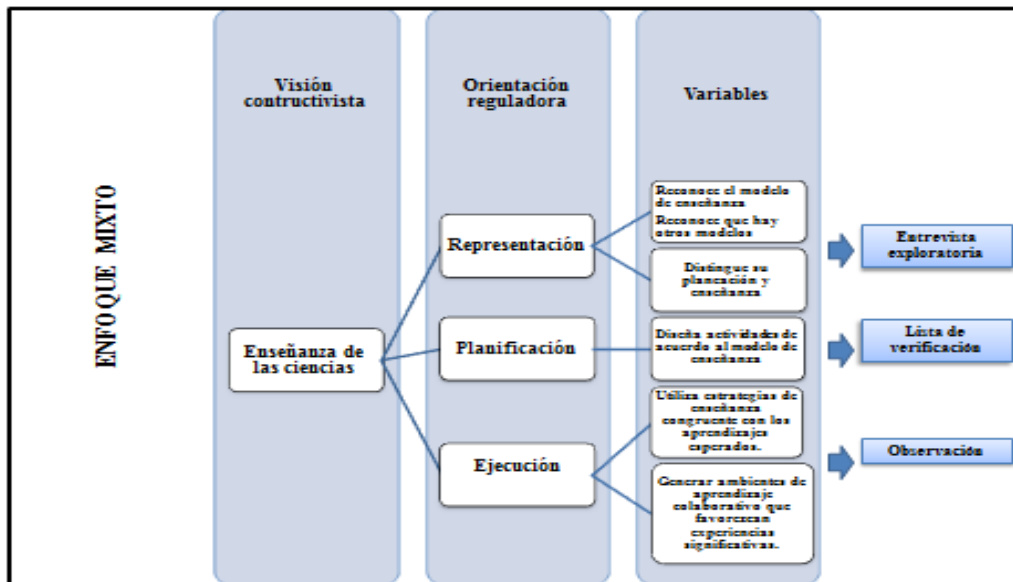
ENFOQUE MIXTO

Visión contructivista

Orientación reguladora

Variables

Enseñanza de las ciencias

Representación

Planificación

Ejecución

Reconoce el modelo de enseñanza

Reconoce que hay otros modelos

Distingue su planeación y enseñanza

Diseña actividades de acuerdo al modelo de enseñanza

Utiliza estrategias de enseñanza congruente con los aprendizajes esperados.

Generar ambientes de aprendizaje colaborativo que favorezcan experiencias significativas.

Entrevista exploratoria

Lista de verificación

Observación